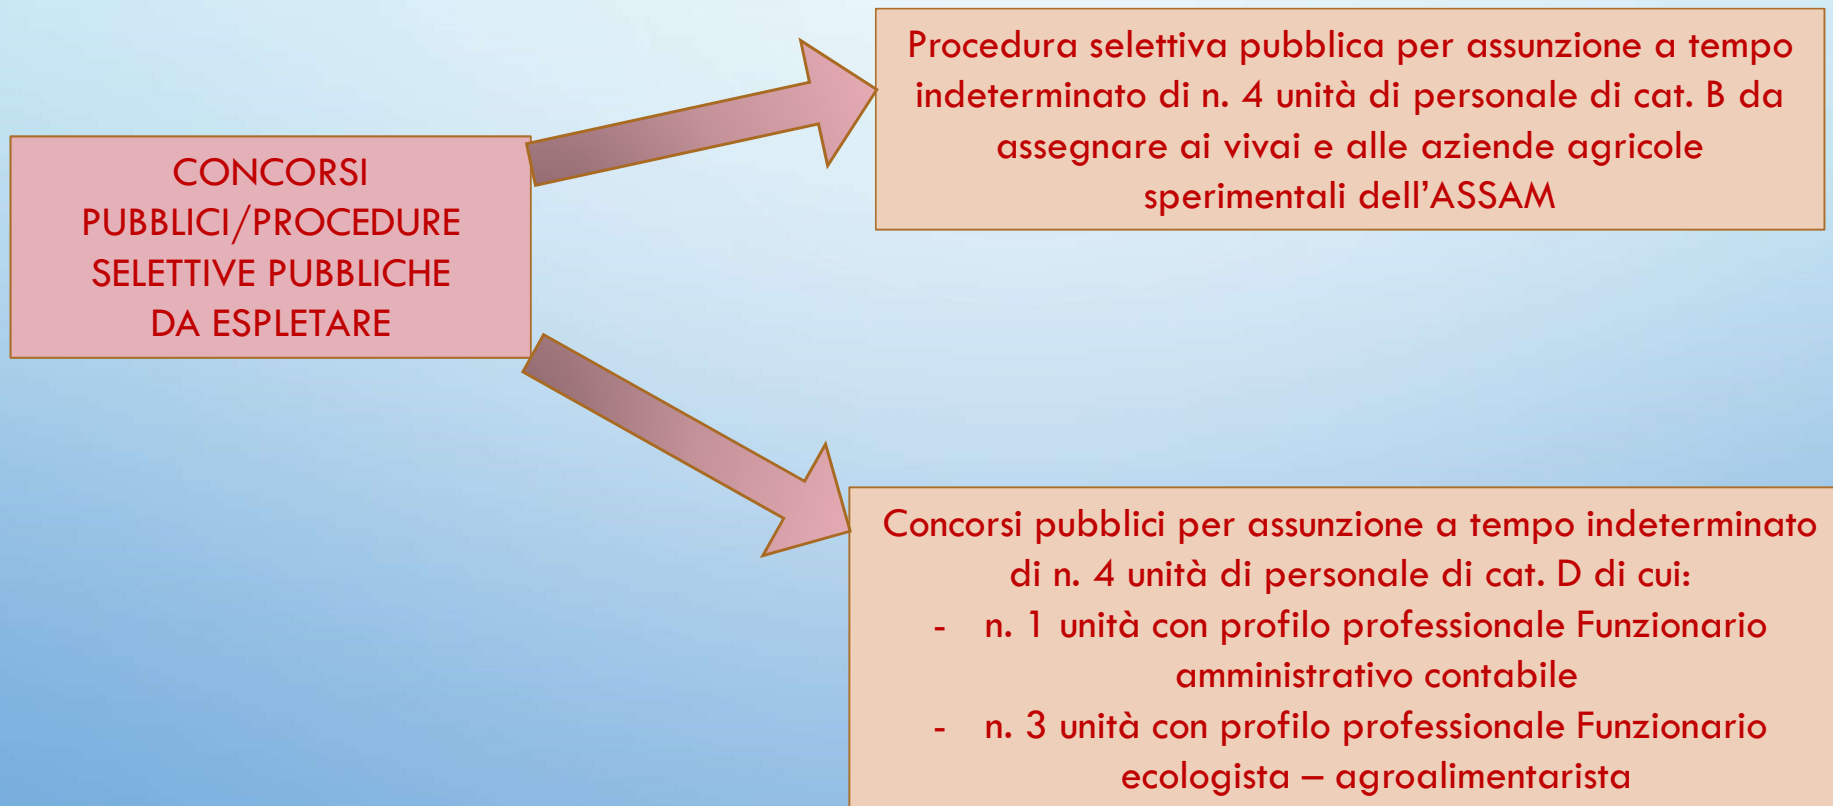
CONCORSI PUBBLICI/PROCEDURE SELETTIVE PUBBLICHE DA ESPLETARE

Procedura selettiva pubblica per assunzione a tempo indeterminato di n. 4 unità di personale di cat. B da assegnare ai vivai e alle aziende agricole sperimentali dell’ASSAM

Concorsi pubblici per assunzione a tempo indeterminato di n. 4 unità di personale di cat. D di cui:
- n. 1 unità con profilo professionale Funzionario amministrativo contabile
- n. 3 unità con profilo professionale Funzionario ecologista – agroalimentarista